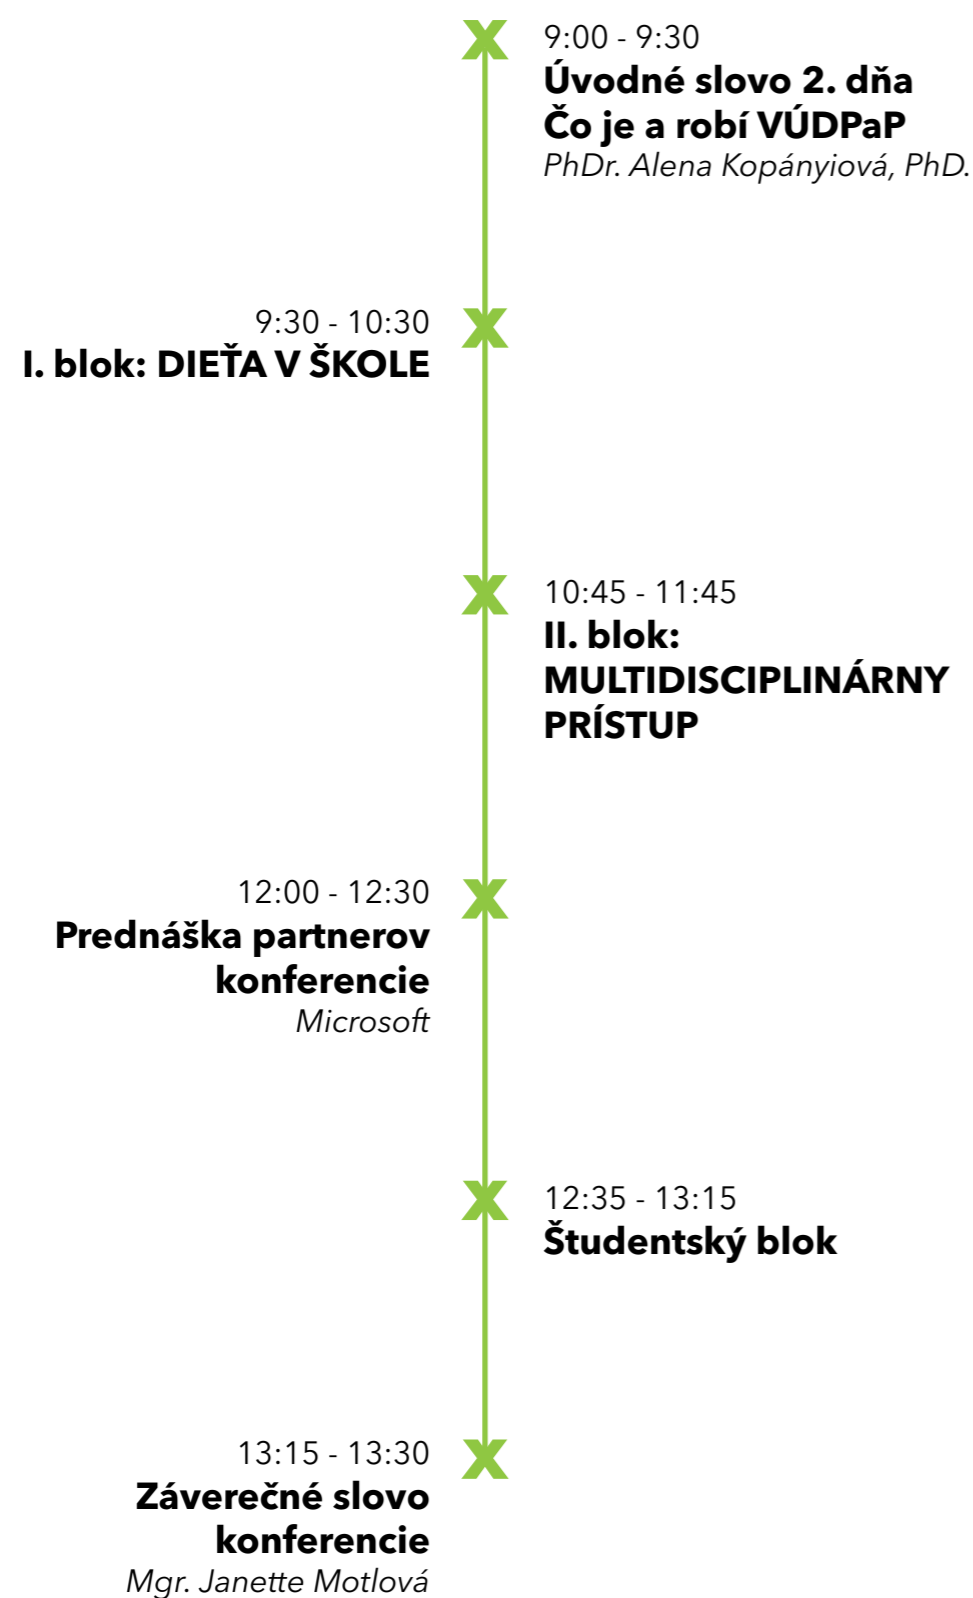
9:00 - 9:30
**Úvodné slovo 2. dňa**
**Čo je a robí VÚDPaP**
*PhDr. Alena Kopányiová, PhD.*

9:30 - 10:30
**I. blok: DIEŤA V ŠKOLE**

10:45 - 11:45
**II. blok:**
**MULTIDISCIPLINÁRNY PRÍSTUP**

12:00 - 12:30
**Prednáška partnerov konferencie**
*Microsoft*

12:35 - 13:15
**Študentský blok**

13:15 - 13:30
**Záverečné slovo konferencie**
*Mgr. Janette Motlová*